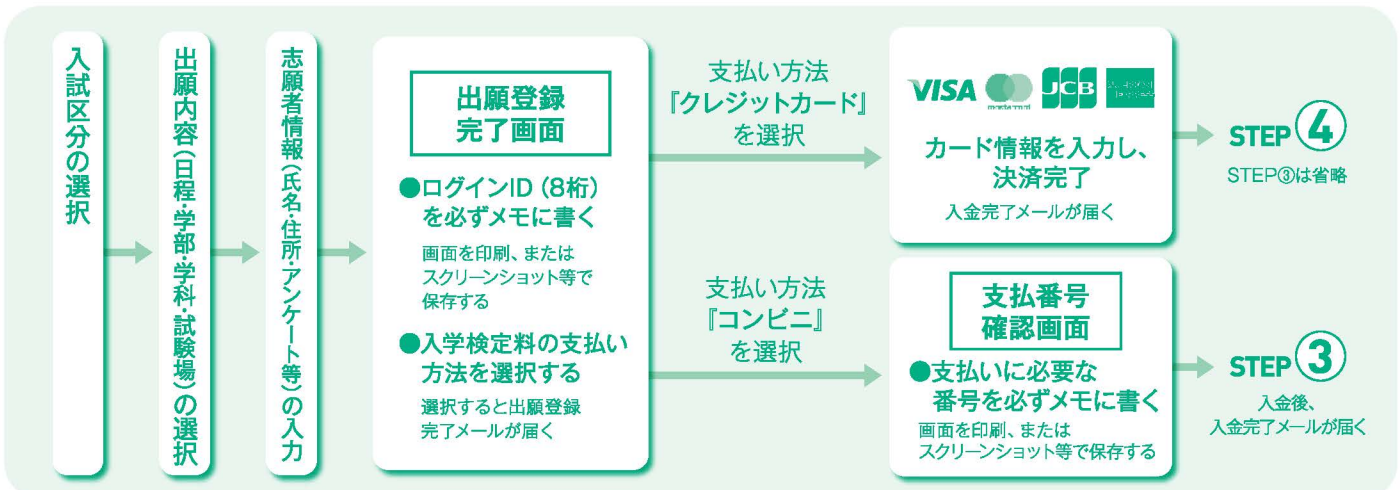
入試区分の選択

出願内容（日程・学部・学科・試験場）の選択

志願者情報（氏名・住所・アンケート等）の入力

出願登録
完了画面

●ログインID（8桁）を必ずメモに書く

画面を印刷、またはスクリーンショット等で保存する

●入学検定料の支払い方法を選択する

選択すると出願登録完了メールが届く

支払い方法
『クレジットカード』
を選択

VISA mastercard JCB AMERICAN EXPRESS

カード情報を入力し、決済完了

入金完了メールが届く

STEP④

STEP③は省略

支払い方法
『コンビニ』
を選択

支払番号
確認画面

●支払いに必要な番号を必ずメモに書く

画面を印刷、またはスクリーンショット等で保存する

STEP③

入金後、
入金完了メールが届く